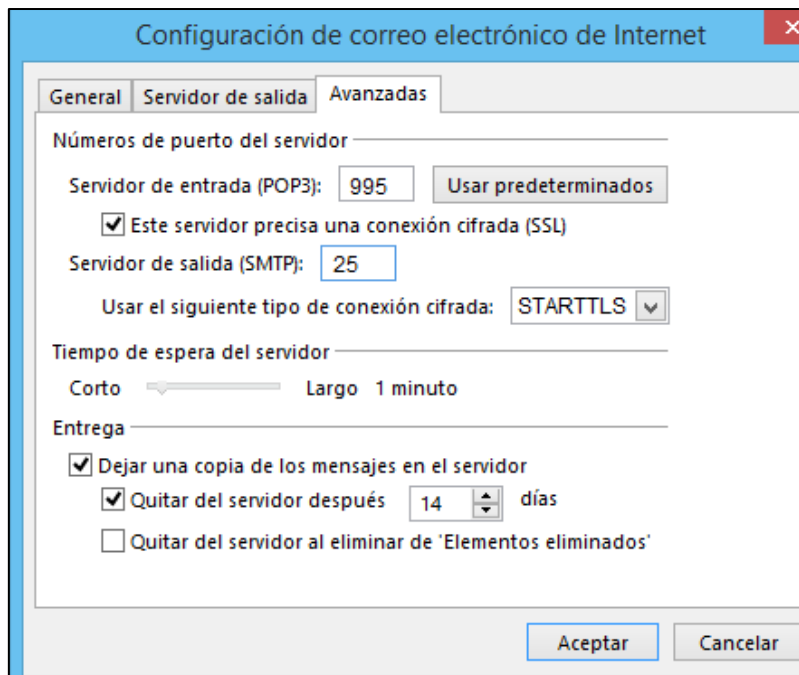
Configuración de correo electrónico de Internet

General | Servidor de salida | Avanzadas

Números de puerto del servidor

Servidor de entrada (POP3): 995 Usar predeterminados

Este servidor precisa una conexión cifrada (SSL)

Servidor de salida (SMTP): 25

Usar el siguiente tipo de conexión cifrada: STARTTLS

Tiempo de espera del servidor

Corto Largo 1 minuto

Entrega

Dejar una copia de los mensajes en el servidor

Quitar del servidor después 14 días

Quitar del servidor al eliminar de 'Elementos eliminados'

Aceptar Cancelar